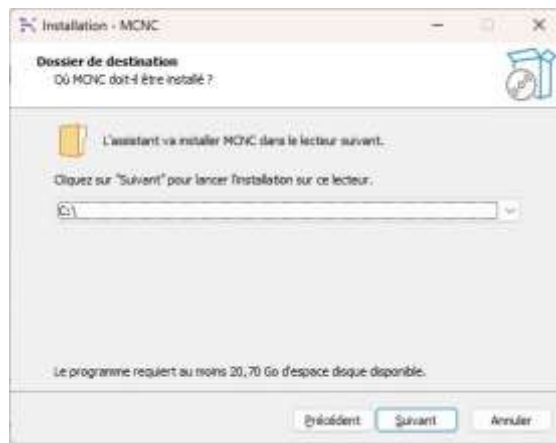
Installation - MCNC

Dossier de destination
Où MCNC doit-il être installé ?

L'assistant va installer MCNC dans le lecteur suivant.

Cliquez sur "Suivant" pour lancer l'installation sur ce lecteur.

C:\

Le programme requiert au moins 20,70 Go d'espace disque disponible.

Précédent Suivant Annuler